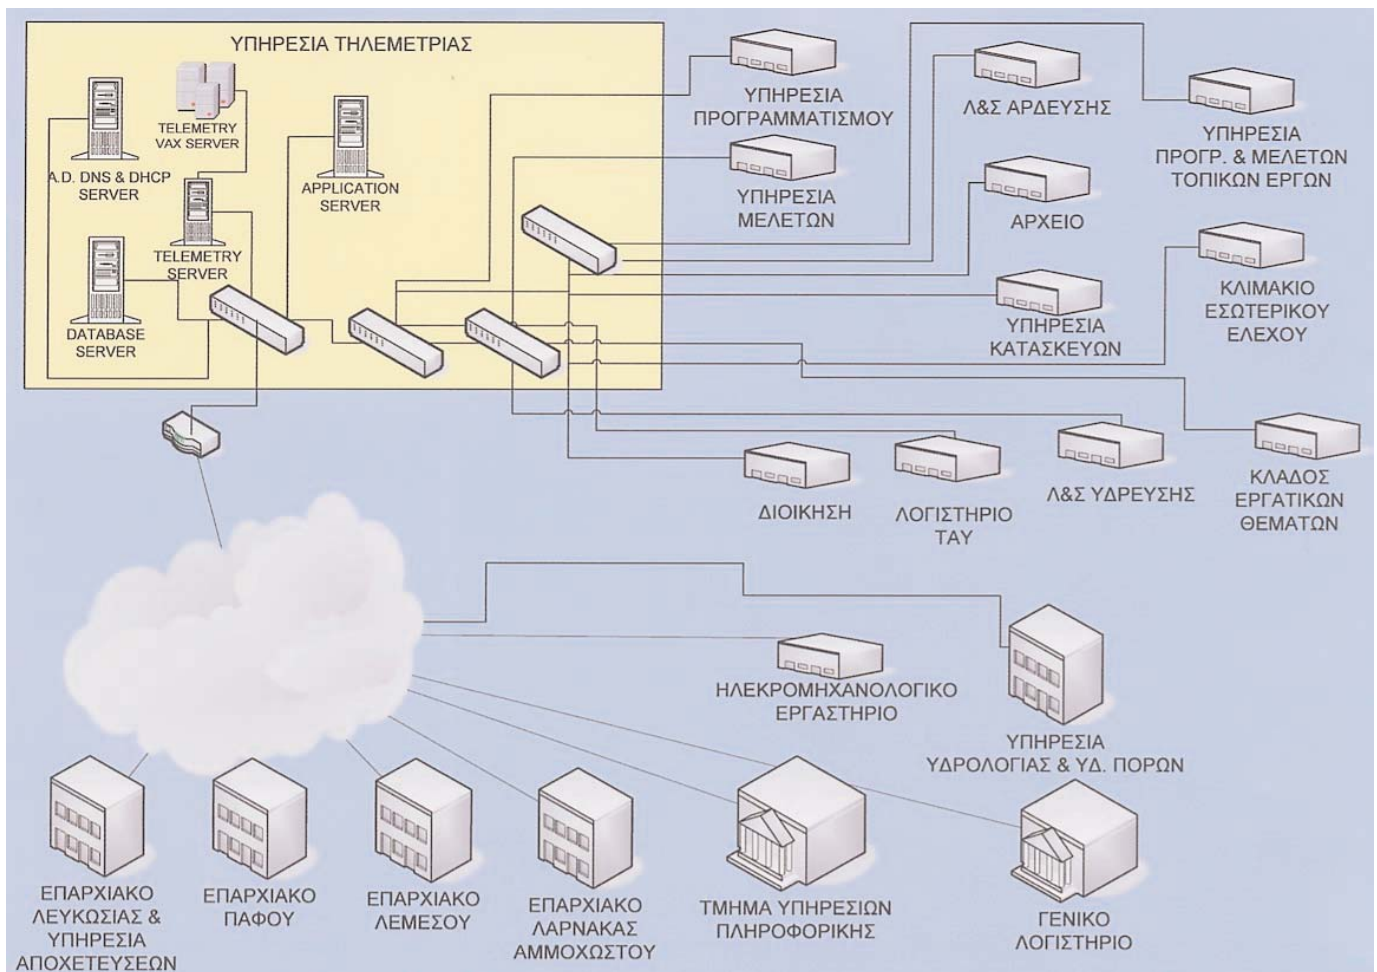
ΥΠΗΡΕΣΙΑ ΤΗΛΕΜΕΤΡΙΑΣ

A.D. DNS & DHCP SERVER

TELEMETRY VAX SERVER

TELEMETRY SERVER

APPLICATION SERVER

DATABASE SERVER

ΥΠΗΡΕΣΙΑ ΠΡΟΓΡΑΜΜΑΤΙΣΜΟΥ

ΥΠΗΡΕΣΙΑ ΜΕΛΕΤΩΝ

Λ&Σ ΑΡΔΕΥΣΗΣ

ΥΠΗΡΕΣΙΑ ΠΡΟΓΡ. & ΜΕΛΕΤΩΝ ΤΟΠΙΚΩΝ ΕΡΓΩΝ

ΑΡΧΕΙΟ

ΚΛΙΜΑΚΙΟ ΕΣΩΤΕΡΙΚΟΥ ΕΛΕΧΟΥ

ΥΠΗΡΕΣΙΑ ΚΑΤΑΣΚΕΥΩΝ

ΔΙΟΙΚΗΣΗ

ΛΟΓΙΣΤΗΡΙΟ ΤΑΥ

Λ&Σ ΥΔΡΕΥΣΗΣ

ΚΛΑΔΟΣ ΕΡΓΑΤΙΚΩΝ ΘΕΜΑΤΩΝ

ΗΛΕΚΡΟΜΗΧΑΝΟΛΟΓΙΚΟ ΕΡΓΑΣΤΗΡΙΟ

ΥΠΗΡΕΣΙΑ ΥΔΡΟΛΟΓΙΑΣ & ΥΔ. ΠΟΡΩΝ

ΕΠΑΡΧΙΑΚΟ ΛΕΥΚΩΣΙΑΣ & ΥΠΗΡΕΣΙΑ ΑΠΟΧΕΤΕΥΣΕΩΝ

ΕΠΑΡΧΙΑΚΟ ΠΑΦΟΥ

ΕΠΑΡΧΙΑΚΟ ΛΕΜΕΣΟΥ

ΕΠΑΡΧΙΑΚΟ ΛΑΡΝΑΚΑΣ ΑΜΜΟΧΩΣΤΟΥ

ΤΜΗΜΑ ΥΠΗΡΕΣΙΩΝ ΠΛΗΡΟΦΟΡΙΚΗΣ

ΓΕΝΙΚΟ ΛΟΓΙΣΤΗΡΙΟ